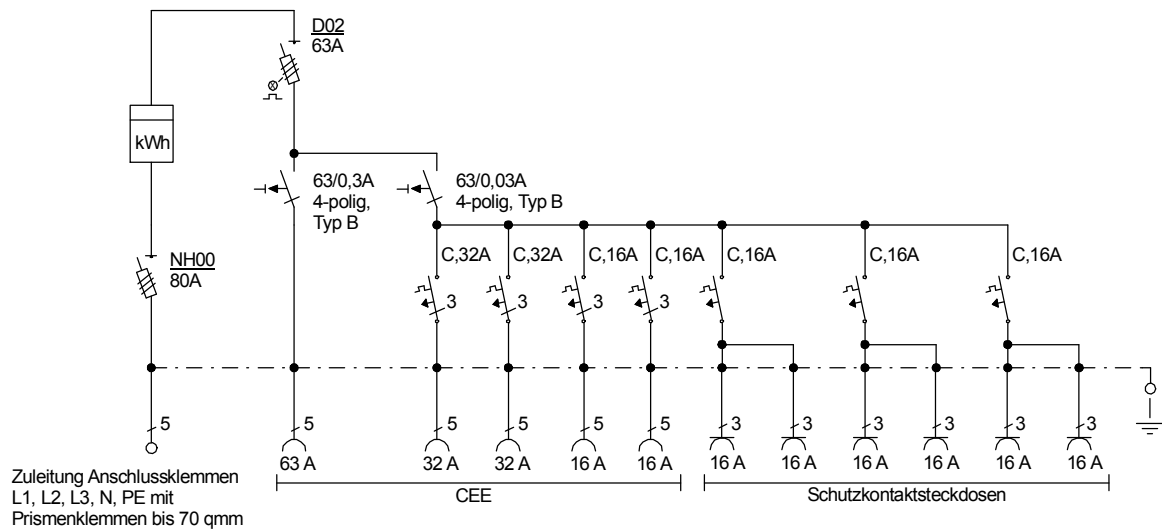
D02
63A

kWh

63/0,3A
4-polig,
Typ B

63/0,03A
4-polig, Typ B

NH00
80A

C,32A
C,32A
C,16A
C,16A
C,16A
C,16A
C,16A

3
3
3
3

5
5
5
5
5
5

3
3
3
3
3
3

63 A
32 A
32 A
16 A
16 A
16 A
16 A
16 A
16 A
16 A
16 A

Zuleitung Anschlussklemmen L1, L2, L3, N, PE mit Prismenklemmen bis 70 qmm

CEE

Schutzkontaktsteckdosen